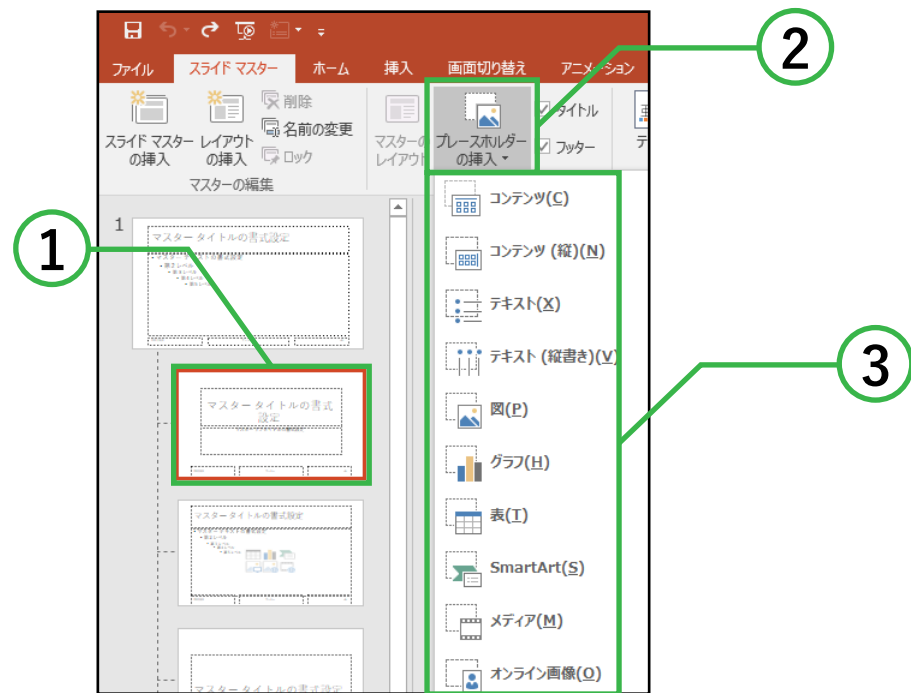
ファイル
スライド マスター
ホーム
挿入
画面切り替え
アニメーション

スライド マスターの挿入
レイアウトの挿入
削除
名前の変更
ロック
マスターの編集
マスターのレイアウト
プレースホルダーの挿入
タイトル
フッター

1
マスター タイトルの書式設定
マスター タイトルの書式設定
マスター タイトルの書式設定

コンテンツ(C)
コンテンツ (縦)(N)
テキスト(X)
テキスト (縦書き)(V)
図(P)
グラフ(H)
表(T)
SmartArt(S)
メディア(M)
オンライン画像(O)

1
2
3